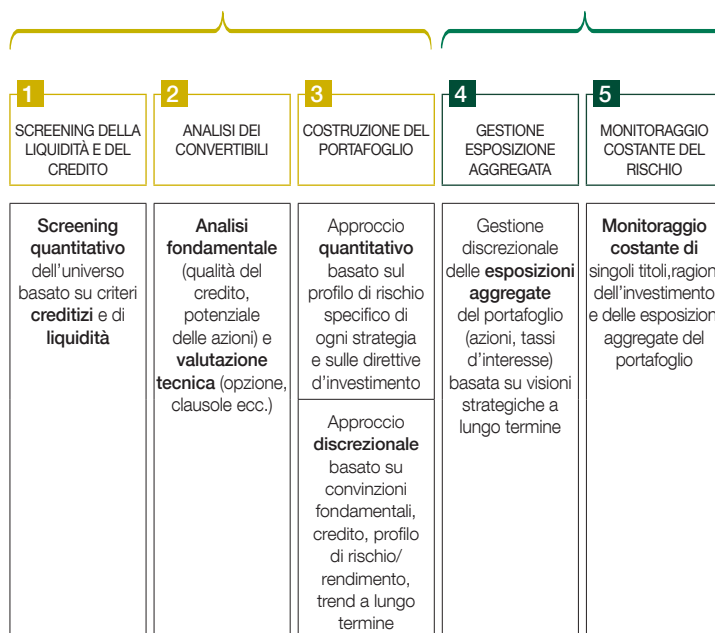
1
SCREENING DELLA LIQUIDITÀ E DEL CREDITO

2
ANALISI DEI CONVERTIBILI

3
COSTRUZIONE DEL PORTAFOGLIO

4
GESTIONE ESPOSIZIONE AGGREGATA

5
MONITORAGGIO COSTANTE DEL RISCHIO

Screening quantitativo dell'universo basato su criteri creditizi e di liquidità

Analisi fondamentale (qualità del credito, potenziale delle azioni) e valutazione tecnica (opzione, clausole ecc.)

Approccio quantitativo basato sul profilo di rischio specifico di ogni strategia e sulle direttive d'investimento

Approccio discrezionale basato su convinzioni fondamentali, credito, profilo di rischio/ rendimento, trend a lungo termine

Gestione discrezionale delle esposizioni aggregate del portafoglio (azioni, tassi d'interesse) basata su visioni strategiche a lungo termine

Monitoraggio costante di singoli titoli,ragion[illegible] dell'investimento e delle esposizion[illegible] aggregate del portafoglio